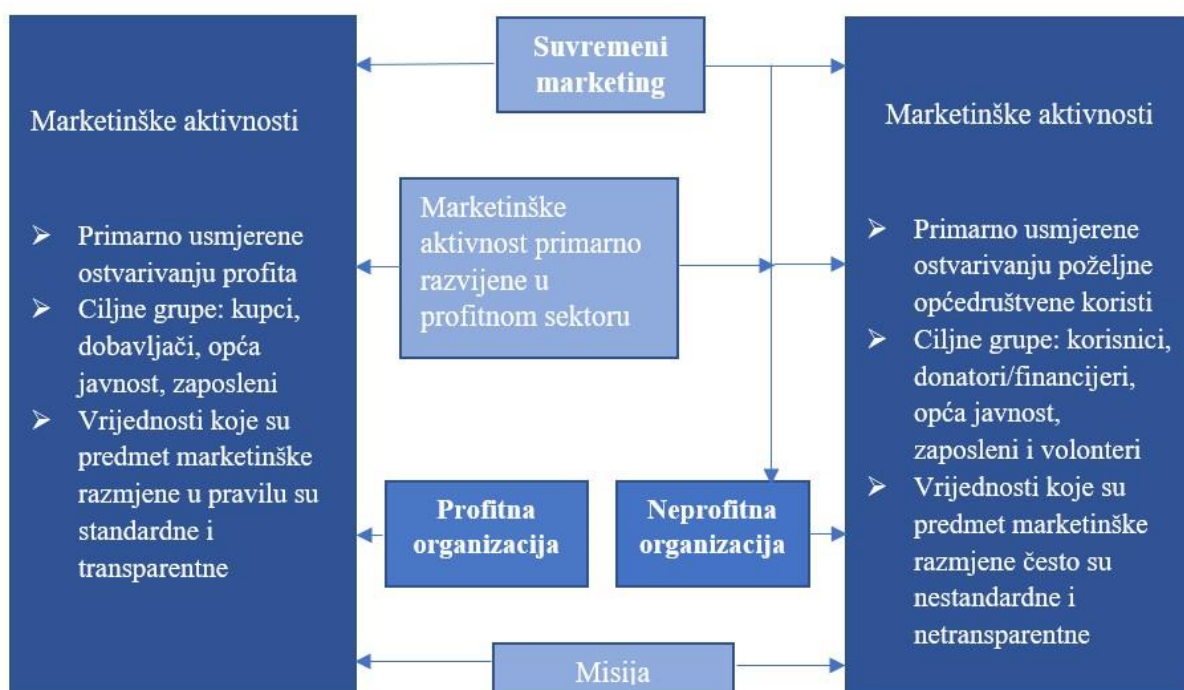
Suvremeni marketing

Marketinške aktivnosti

- Primarno usmjerene ostvarivanju profita
- Ciljne grupe: kupci, dobavljači, opća javnost, zaposleni
- Vrijednosti koje su predmet marketinške razmjene u pravilu su standardne i transparentne

Marketinške aktivnost primarno razvijene u profitnom sektoru

Profitna organizacija

Neprofitna organizacija

Marketinške aktivnosti

- Primarno usmjerene ostvarivanju poželjne općedruštvene koristi
- Ciljne grupe: korisnici, donatori/financijeri, opća javnost, zaposleni i volonteri
- Vrijednosti koje su predmet marketinške razmjene često su nestandardne i netransparentne

Misija